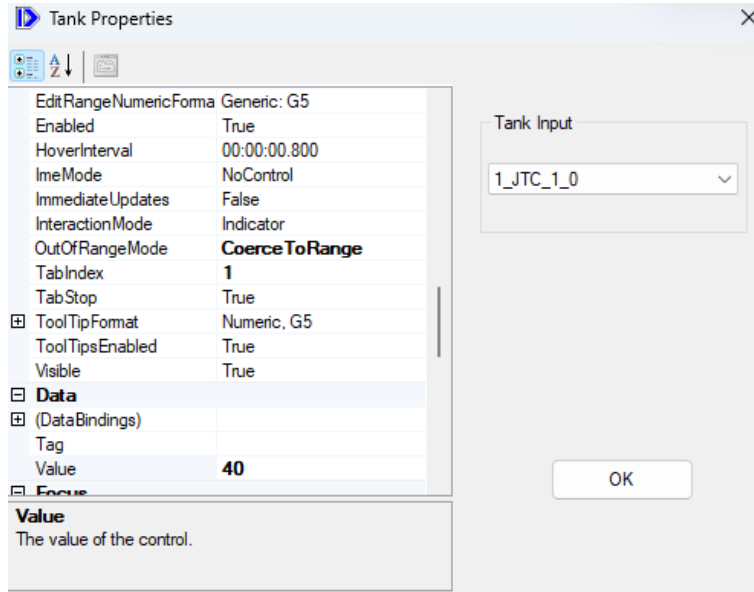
Tank Properties

×

| | |
|---|---|
| EditRangeNumericForma | Generic: G5 |
| Enabled | True |
| HoverInterval | 00:00:00.800 |
| ImeMode | NoControl |
| ImmediateUpdates | False |
| InteractionMode | Indicator |
| OutOfRangeMode | CoerceToRange |
| TabIndex | 1 |
| TabStop | True |
| ⊞ ToolTipFormat | Numeric, G5 |
| ToolTipsEnabled | True |
| Visible | True |
| ⊟ Data | |
| ⊞ (DataBindings) | |
| Tag | |
| Value | 40 |
| ⊟ Focus | |

Value
The value of the control.

Tank Input

1_JTC_1_0

OK